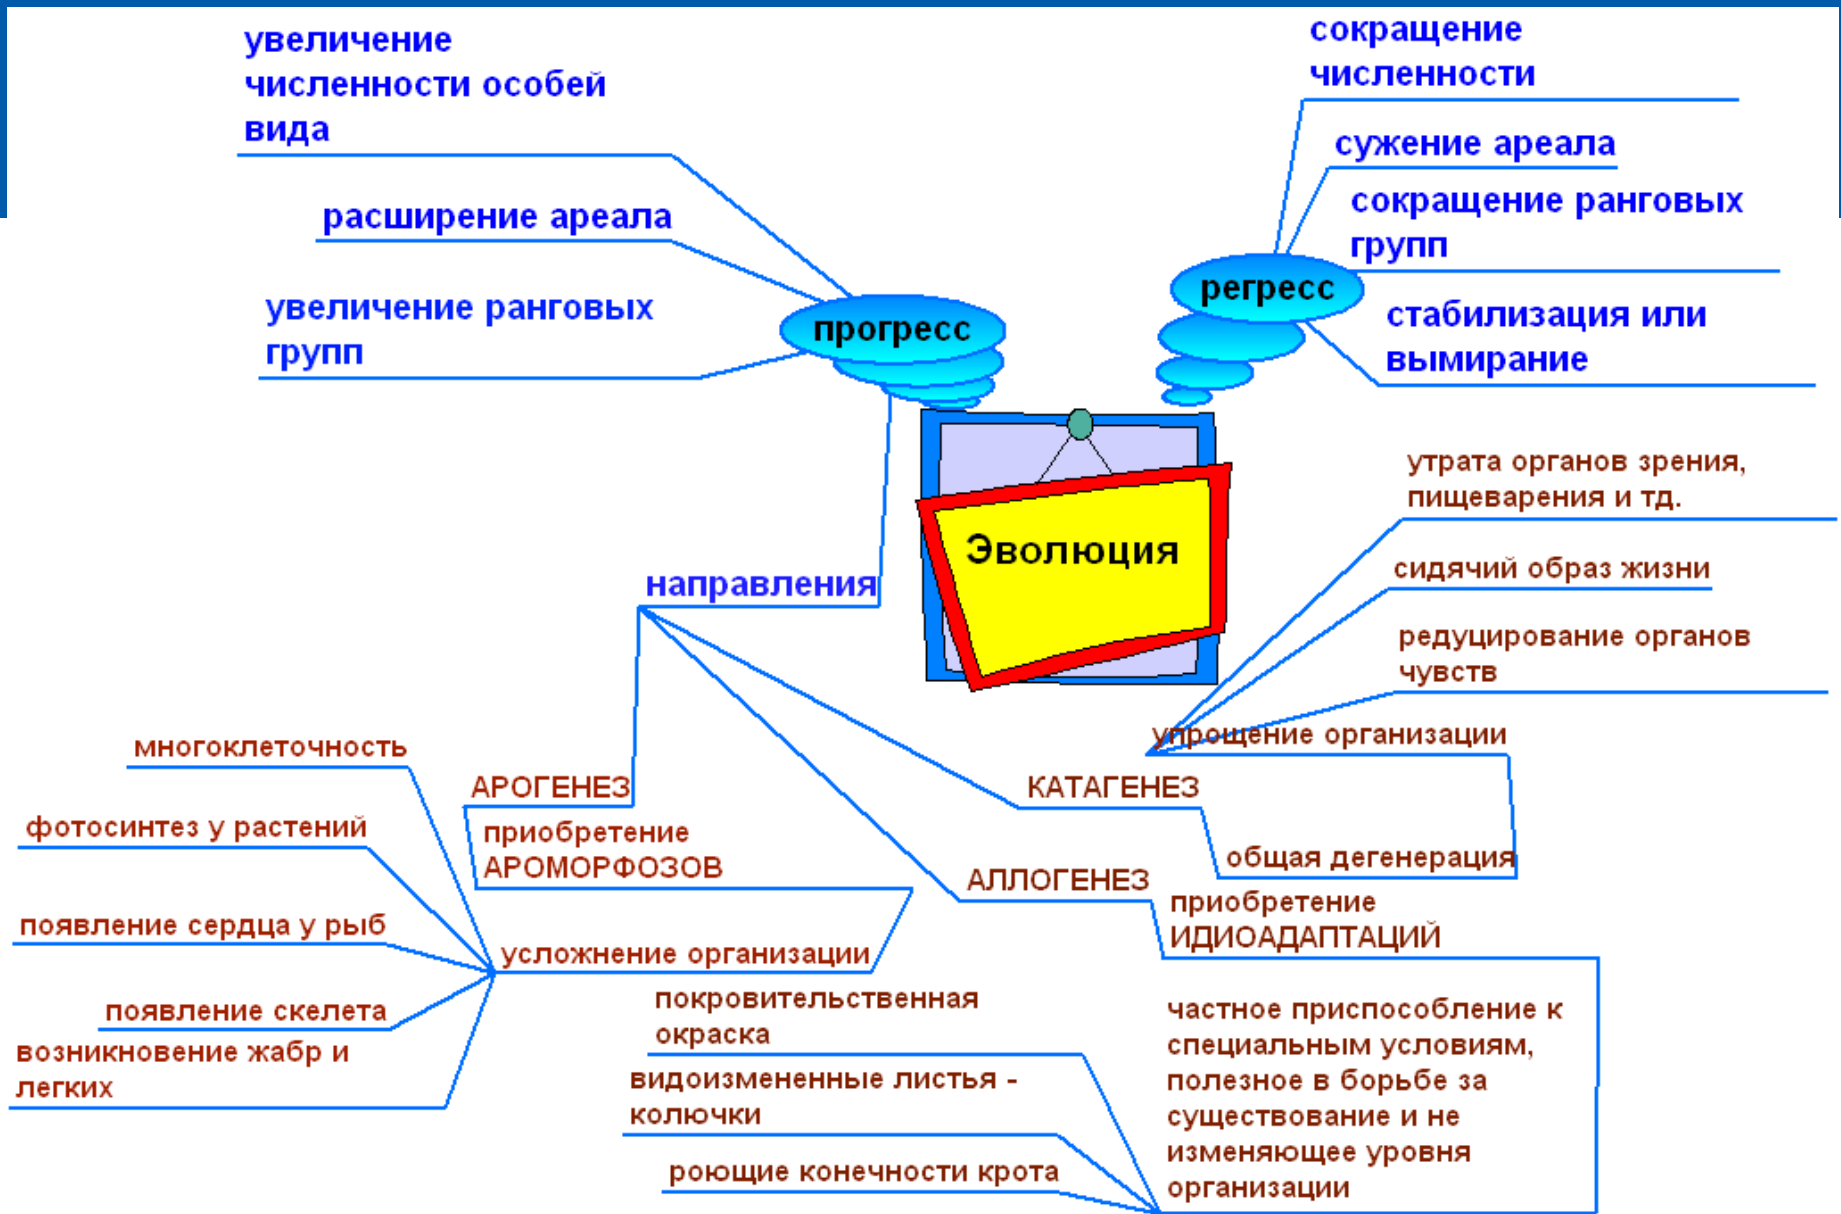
увеличение численности особей вида

расширение ареала

увеличение ранговых групп

прогресс

сокращение численности

сужение ареала

сокращение ранговых групп

регресс

стабилизация или вымирание

Эволюция

направления

утрата органов зрения, пищеварения и тд.

сидячий образ жизни

редуцирование органов чувств

упрощение организации

КАТАГЕНЕЗ

общая дегенерация

многоклеточность

АРОГЕНЕЗ

приобретение АРОМОРФОЗОВ

фотосинтез у растений

появление сердца у рыб

усложнение организации

появление скелета

возникновение жабр и легких

АЛЛОГЕНЕЗ

приобретение ИДИОАДАПТАЦИЙ

покровительственная окраска

видоизмененные листья - колючки

роющие конечности крота

частное приспособление к специальным условиям, полезное в борьбе за существование и не изменяющее уровня организации